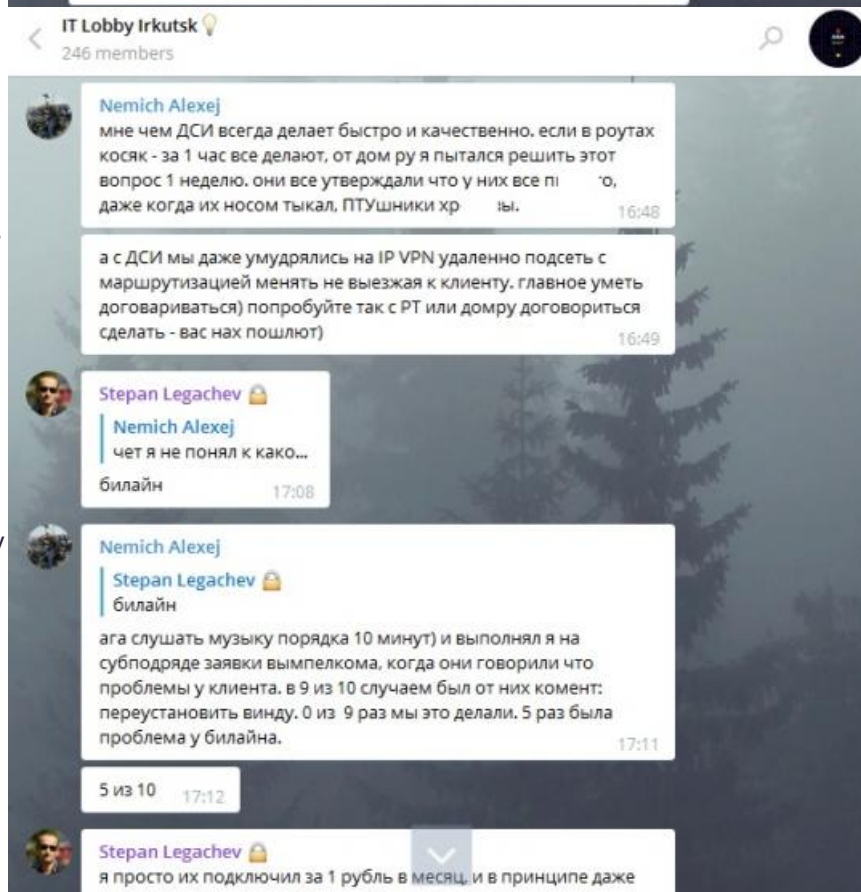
IT Lobby Irkutsk
246 members

Nemich Alexej
мне чем ДСИ всегда делает быстро и качественно. если в роутах косяк - за 1 час все делают. от дом ру я пытался решить этот вопрос 1 неделю. они все утверждали что у них все п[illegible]о, даже когда их носом тыкал. ПТУшники хр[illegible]ы. 16:48

а с ДСИ мы даже умудрялись на IP VPN удаленно подсеть с маршрутизацией менять не выезжая к клиенту. главное уметь договариваться) попробуйте так с РТ или домру договориться сделать - вас нах пошлют) 16:49

Stepan Legachev
Nemich Alexej
чет я не понял к како...
билайн 17:08

Nemich Alexej
Stepan Legachev
билайн
ага слушать музыку порядка 10 минут) и выполнял я на субподряде заявки вымпелкома, когда они говорили что проблемы у клиента. в 9 из 10 случаем был от них комент: переустановить винду. 0 из 9 раз мы это делали. 5 раз была проблема у билайна. 17:11

5 из 10 17:12

Stepan Legachev
я просто их подключил за 1 рубль в месяц. и в принципе даже